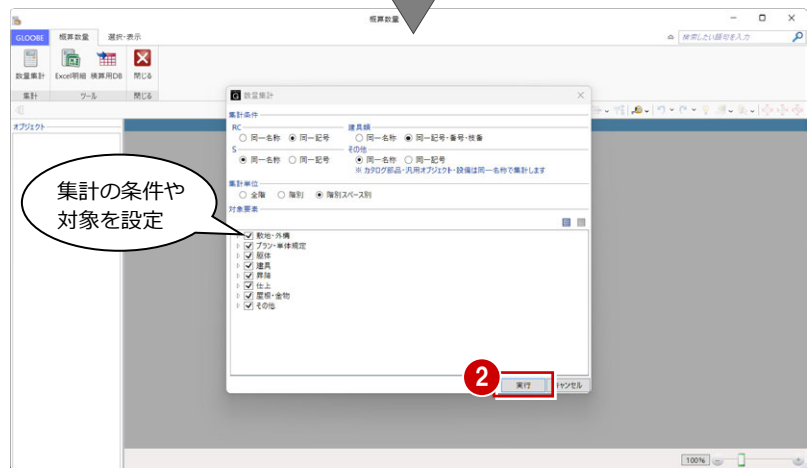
概算数量

GLOOBE 概算数量 選択・表示

検索したい語句を入力

数量集計 Excel明細 積算用DB 閉じる

集計 ツール 閉じる

オブジェクト

数量集計

集計条件
RC
○ 同一名称 ● 同一記号
建具類
○ 同一名称 ● 同一記号・番号・枝番
S
● 同一名称 ○ 同一記号
その他
● 同一名称 ○ 同一記号
※ カタログ部品・汎用オブジェクト・設備は同一名称で集計します

集計単位
○ 全階 ○ 階別 ● 階別スペース別

対象要素
☑ 敷地・外構
☑ プラン・単体規定
☑ 躯体
☑ 建具
☑ 昇降
☑ 仕上
☑ 屋根・金物
☑ その他

集計の条件や対象を設定

2

実行 キャンセル

100%